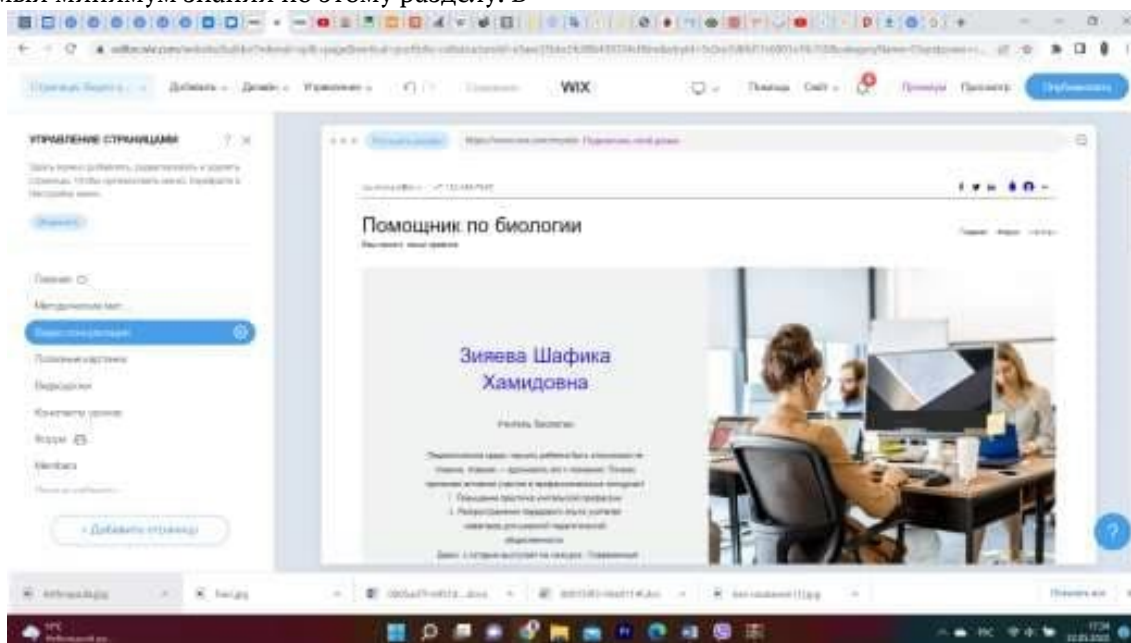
мый минимум знаний по этому разделу. В

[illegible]

Добавить Дизайн Управление

WIX

Помощь Сайт Примеры Просмотр Опубликовать

УПРАВЛЕНИЕ СТРАНИЦАМИ

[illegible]

Главная

Методические мат...

Видео консультации

Полезные картинки

Персоналии

Конспекты уроков

Форум

Members

+ Добавить страницу

Помощник по биологии

Зияева Шафика Хамидовна

Учитель биологии

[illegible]